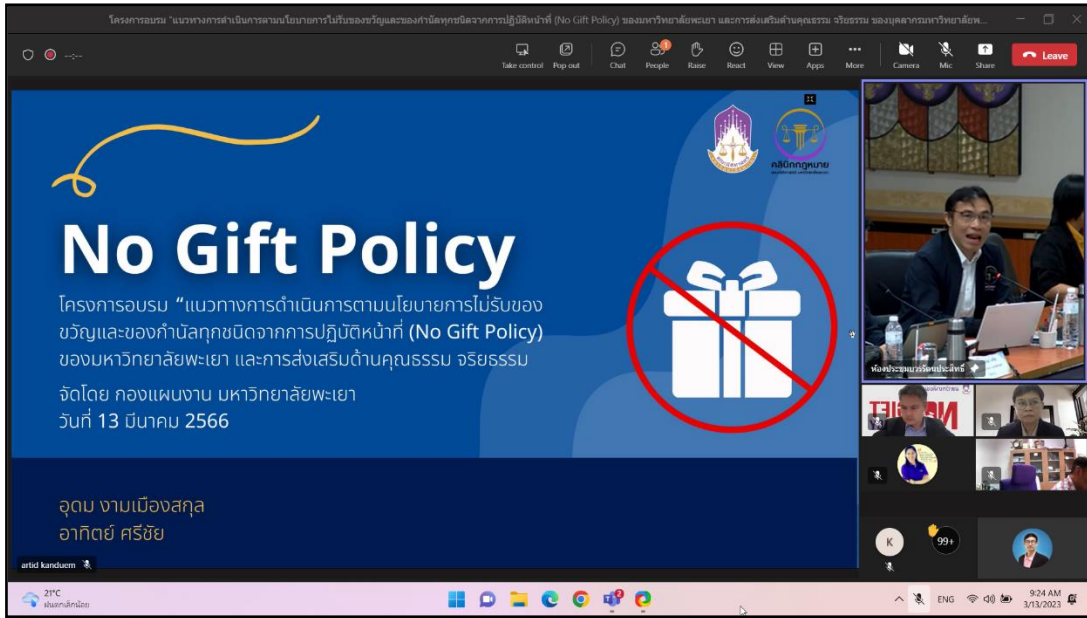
โครงการอบรม "แนวทางการดำเนินการตามนโยบายการไม่รับของขวัญและของกำนัลทุกชนิดจากการปฏิบัติหน้าที่ (No Gift Policy) ของมหาวิทยาลัยพะเยา และการส่งเสริมด้านคุณธรรม จริยธรรม ของบุคลากรมหาวิทยาลัยพ...

--:--

Take control Pop out Chat People Raise React View Apps More Camera Mic Share Leave

คลินิกกฎหมาย

No Gift Policy

โครงการอบรม "แนวทางการดำเนินการตามนโยบายการไม่รับของขวัญและของกำนัลทุกชนิดจากการปฏิบัติหน้าที่ (No Gift Policy) ของมหาวิทยาลัยพะเยา และการส่งเสริมด้านคุณธรรม จริยธรรม

จัดโดย กองแผนงาน มหาวิทยาลัยพะเยา
วันที่ 13 มีนาคม 2566

อุดม งามเมืองสกุล
อาทิตย์ ศรีชัย

ห้องประชุมบวรรัตนประสิทธิ์

artid kanduem

K

99+

21°C
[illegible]

ENG

9:24 AM
3/13/2023